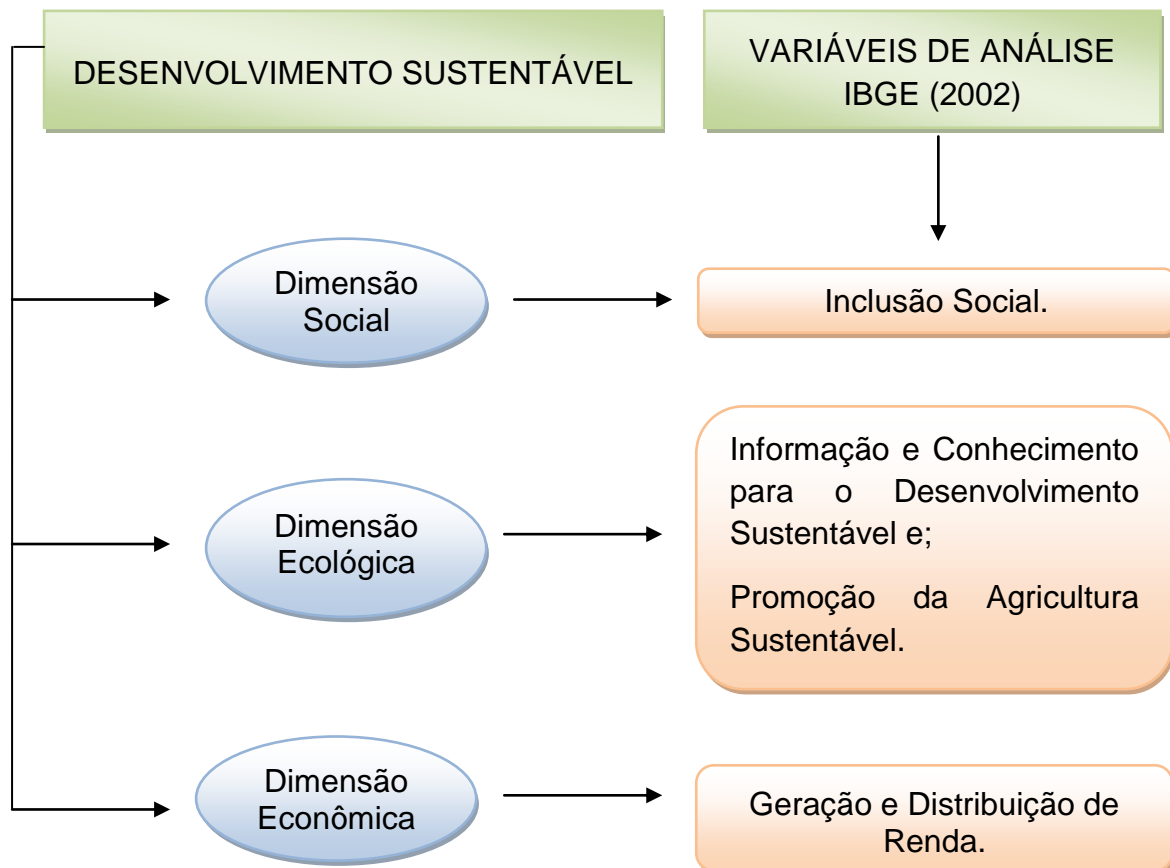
DESENVOLVIMENTO SUSTENTÁVEL

VARIÁVEIS DE ANÁLISE IBGE (2002)

Dimensão Social

Inclusão Social.

Dimensão Ecológica

Informação e Conhecimento para o Desenvolvimento Sustentável e;

Promoção da Agricultura Sustentável.

Dimensão Econômica

Geração e Distribuição de Renda.